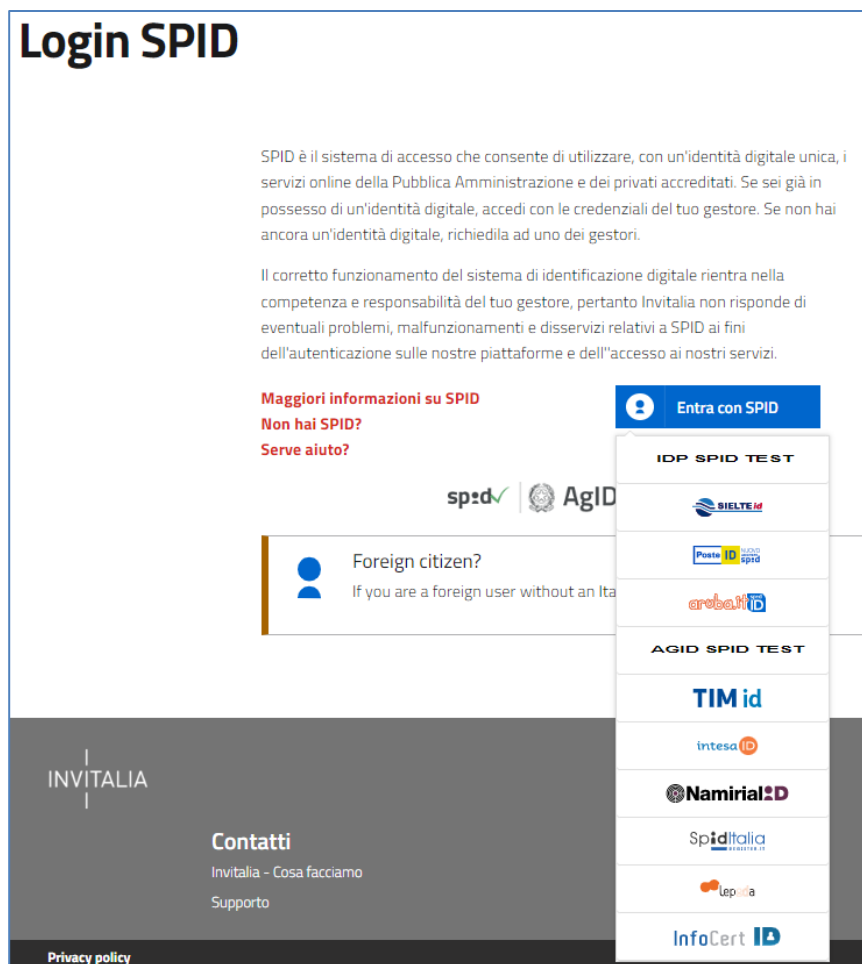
Login SPID

SPID è il sistema di accesso che consente di utilizzare, con un'identità digitale unica, i servizi online della Pubblica Amministrazione e dei privati accreditati. Se sei già in possesso di un'identità digitale, accedi con le credenziali del tuo gestore. Se non hai ancora un'identità digitale, richiedila ad uno dei gestori.

Il corretto funzionamento del sistema di identificazione digitale rientra nella competenza e responsabilità del tuo gestore, pertanto Invitalia non risponde di eventuali problemi, malfunzionamenti e disservizi relativi a SPID ai fini dell'autenticazione sulle nostre piattaforme e dell''accesso ai nostri servizi.

Maggiori informazioni su SPID
Non hai SPID?
Serve aiuto?

Entra con SPID

IDP SPID TEST
SIELTE id
Poste ID NUOVO spid
aruba.it ID
AGID SPID TEST
TIM id
intesa ID
Namirial ID
SpidItalia REGISTER.IT
lepida
InfoCert ID

spid AgID

Foreign citizen?
If you are a foreign user without an Ita

INVITALIA

Contatti
Invitalia - Cosa facciamo
Supporto

Privacy policy